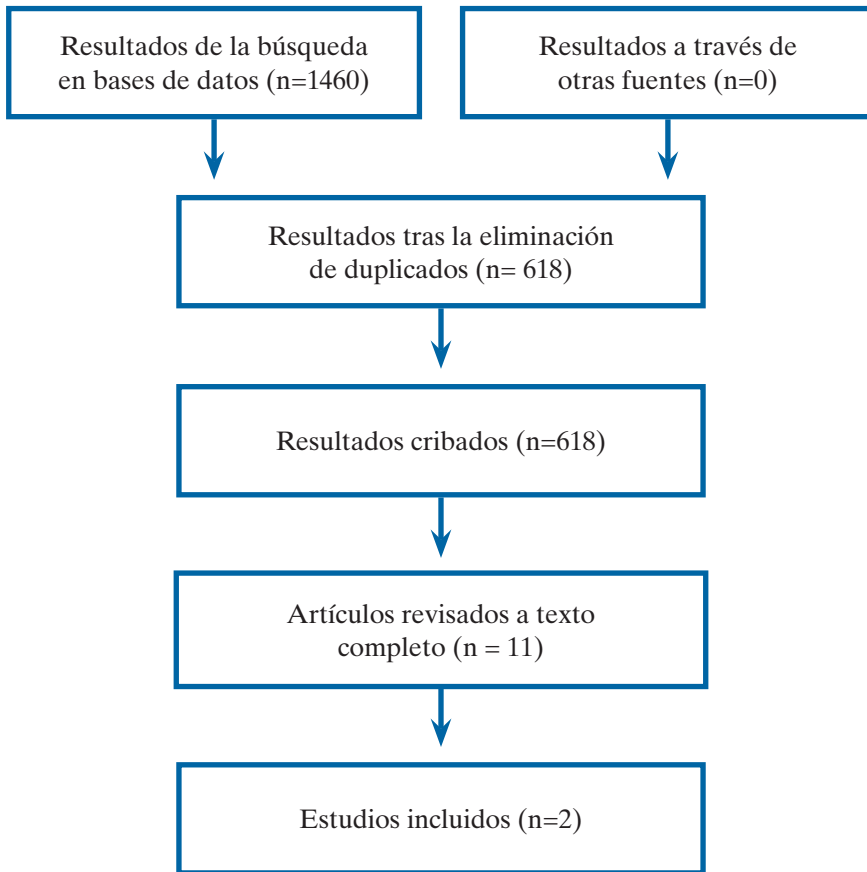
Resultados de la búsqueda en bases de datos (n=1460)

Resultados a través de otras fuentes (n=0)

Resultados tras la eliminación de duplicados (n= 618)

Resultados cribados (n=618)

Artículos revisados a texto completo (n = 11)

Estudios incluidos (n=2)